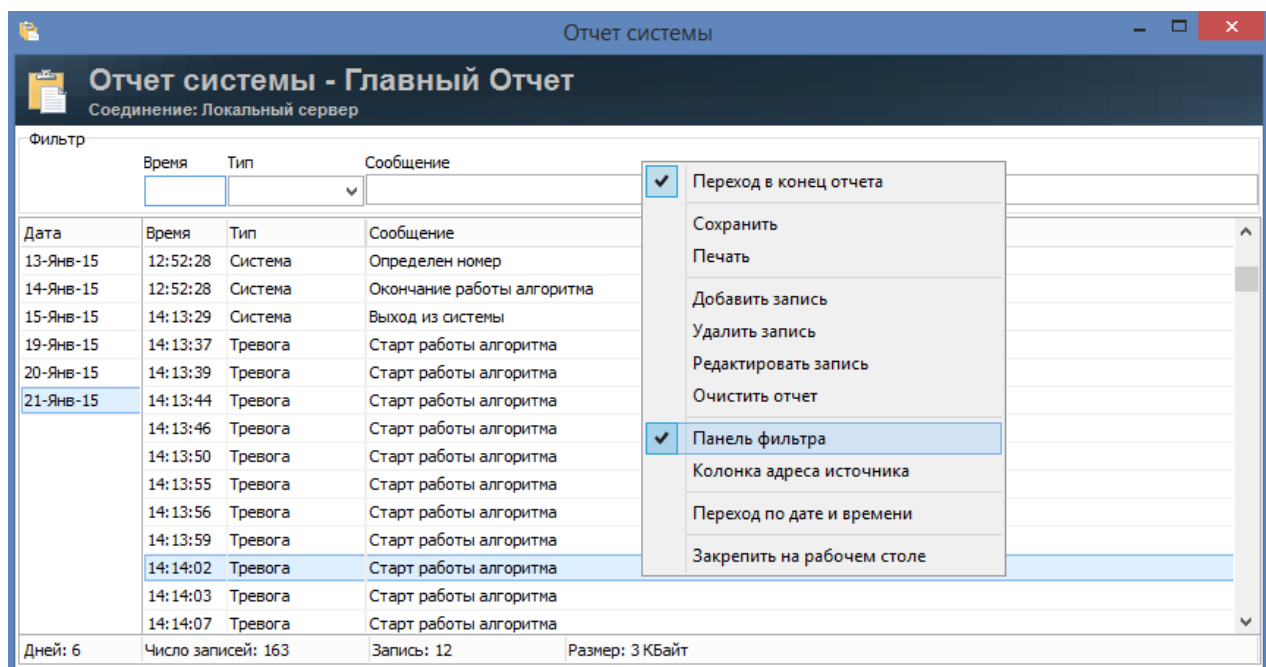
Отчет системы

Отчет системы - Главный Отчет
Соединение: Локальный сервер

Фильтр
Время
Тип
Сообщение

| Дата | Время | Тип | Сообщение |
|---|---|---|---|
| 13-Янв-15 | 12:52:28 | Система | Определен номер |
| 14-Янв-15 | 12:52:28 | Система | Окончание работы алгоритма |
| 15-Янв-15 | 14:13:29 | Система | Выход из системы |
| 19-Янв-15 | 14:13:37 | Тревога | Старт работы алгоритма |
| 20-Янв-15 | 14:13:39 | Тревога | Старт работы алгоритма |
| 21-Янв-15 | 14:13:44 | Тревога | Старт работы алгоритма |
| | 14:13:46 | Тревога | Старт работы алгоритма |
| | 14:13:50 | Тревога | Старт работы алгоритма |
| | 14:13:55 | Тревога | Старт работы алгоритма |
| | 14:13:56 | Тревога | Старт работы алгоритма |
| | 14:13:59 | Тревога | Старт работы алгоритма |
| | 14:14:02 | Тревога | Старт работы алгоритма |
| | 14:14:03 | Тревога | Старт работы алгоритма |
| | 14:14:07 | Тревога | Старт работы алгоритма |

Переход в конец отчета
Сохранить
Печать
Добавить запись
Удалить запись
Редактировать запись
Очистить отчет
Панель фильтра
Колонка адреса источника
Переход по дате и времени
Закрепить на рабочем столе

Дней: 6 Число записей: 163 Запись: 12 Размер: 3 КБайт